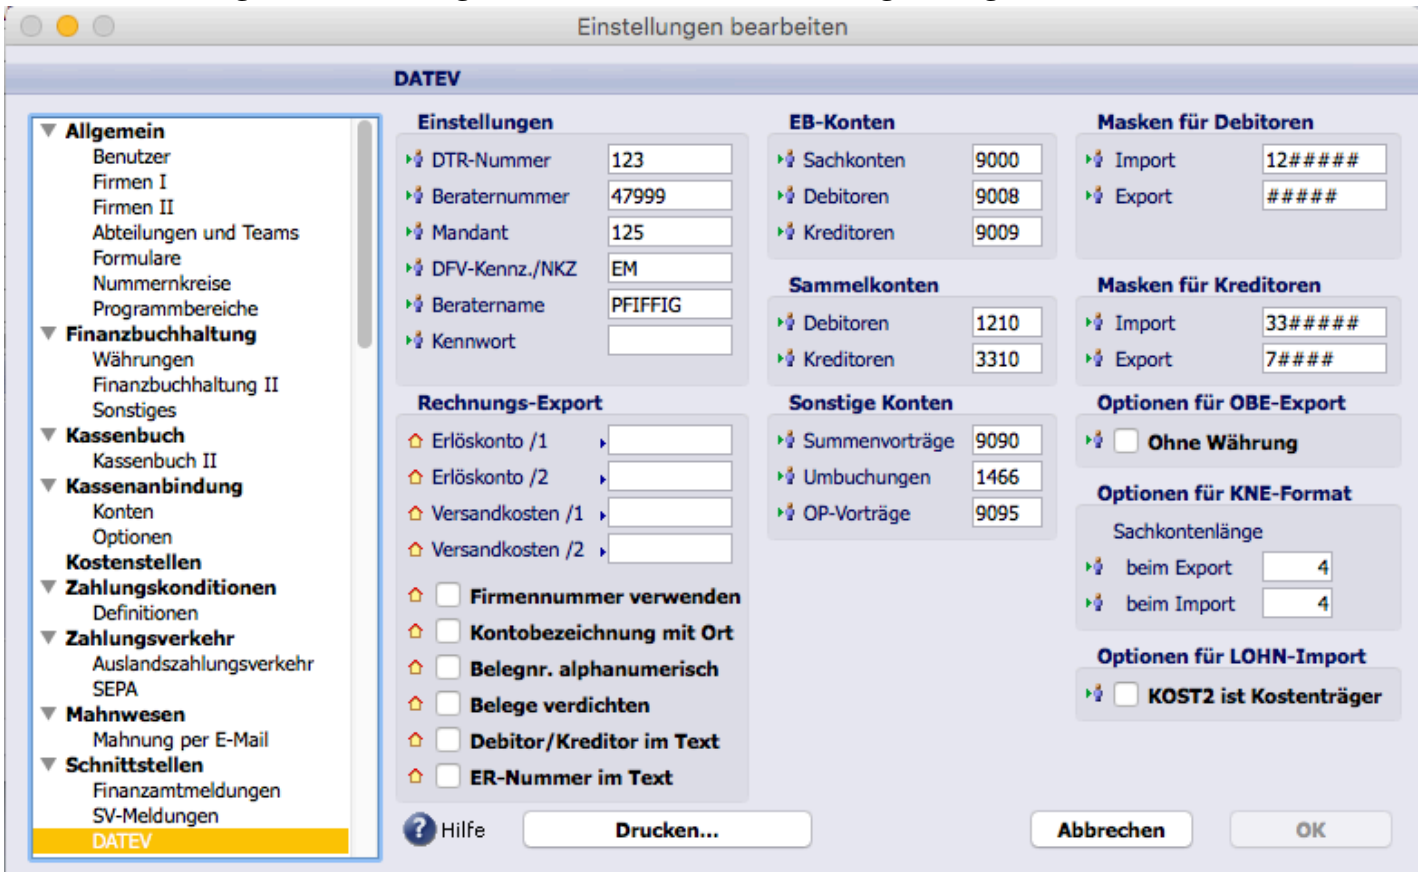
Einstellungen bearbeiten

DATEV

Allgemein
Benutzer
Firmen I
Firmen II
Abteilungen und Teams
Formulare
Nummernkreise
Programmbereiche
Finanzbuchhaltung
Währungen
Finanzbuchhaltung II
Sonstiges
Kassenbuch
Kassenbuch II
Kassenanbindung
Konten
Optionen
Kostenstellen
Zahlungskonditionen
Definitionen
Zahlungsverkehr
Auslandszahlungsverkehr
SEPA
Mahnwesen
Mahnung per E-Mail
Schnittstellen
Finanzamtmeldungen
SV-Meldungen
DATEV

Einstellungen
DTR-Nummer 123
Beraternummer 47999
Mandant 125
DFV-Kennz./NKZ EM
Beratername PFIFFIG
Kennwort

Rechnungs-Export
Erlöskonto /1
Erlöskonto /2
Versandkosten /1
Versandkosten /2
Firmennummer verwenden
Kontobezeichnung mit Ort
Belegnr. alphanumerisch
Belege verdichten
Debitor/Kreditor im Text
ER-Nummer im Text

EB-Konten
Sachkonten 9000
Debitoren 9008
Kreditoren 9009

Sammelkonten
Debitoren 1210
Kreditoren 3310

Sonstige Konten
Summenvorträge 9090
Umbuchungen 1466
OP-Vorträge 9095

Masken für Debitoren
Import 12#####
Export #####

Masken für Kreditoren
Import 33#####
Export 7####

Optionen für OBE-Export
Ohne Währung

Optionen für KNE-Format
Sachkontenlänge
beim Export 4
beim Import 4

Optionen für LOHN-Import
KOST2 ist Kostenträger

Hilfe
Drucken...
Abbrechen
OK